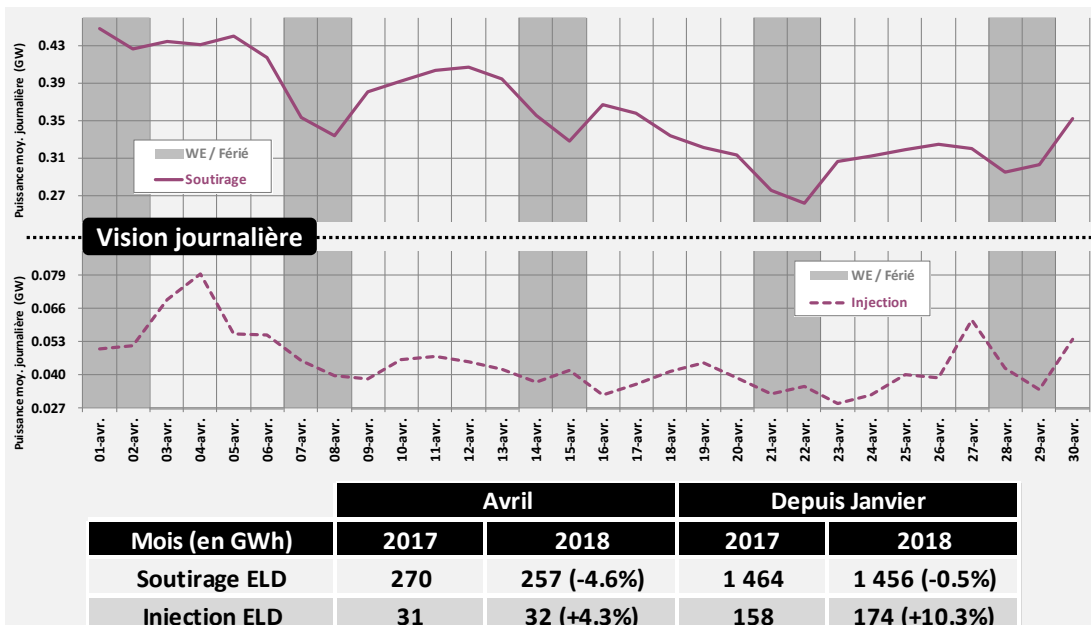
Puissance moy. journalière (GW)

0.43
0.39
0.35
0.31
0.27

WE / Férié
Soutirage

Vision journalière

Puissance moy. journalière (GW)

0.079
0.066
0.053
0.040
0.027

WE / Férié
Injection

01-avr. 02-avr. 03-avr. 04-avr. 05-avr. 06-avr. 07-avr. 08-avr. 09-avr. 10-avr. 11-avr. 12-avr. 13-avr. 14-avr. 15-avr. 16-avr. 17-avr. 18-avr. 19-avr. 20-avr. 21-avr. 22-avr. 23-avr. 24-avr. 25-avr. 26-avr. 27-avr. 28-avr. 29-avr. 30-avr.

| | Avril | | Depuis Janvier | |
|---|---|---|---|---|
| Mois (en GWh) | 2017 | 2018 | 2017 | 2018 |
| Soutirage ELD | 270 | 257 (-4.6%) | 1 464 | 1 456 (-0.5%) |
| Injection ELD | 31 | 32 (+4.3%) | 158 | 174 (+10.3%) |